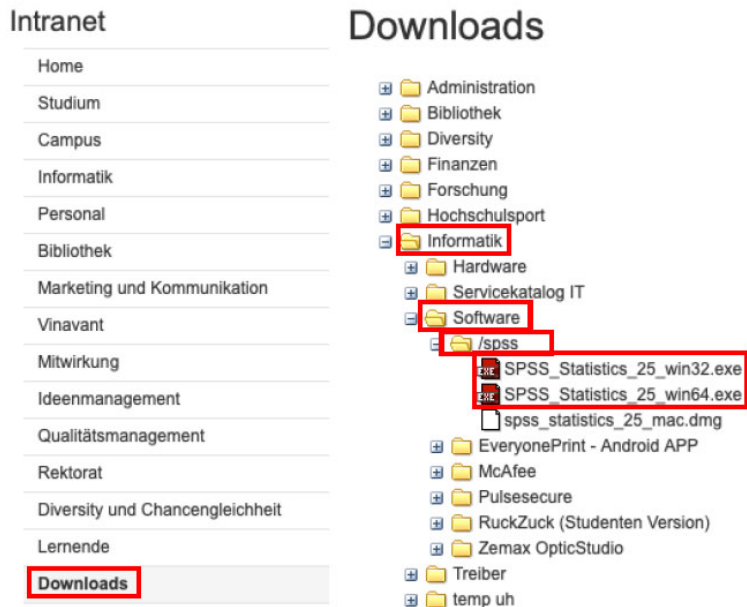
Intranet

Home
Studium
Campus
Informatik
Personal
Bibliothek
Marketing und Kommunikation
Vinavant
Mitwirkung
Ideenmanagement
Qualitätsmanagement
Rektorat
Diversity und Chancengleichheit
Lernende
Downloads

Downloads

Administration
Bibliothek
Diversity
Finanzen
Forschung
Hochschulsport
Informatik
Hardware
Servicekatalog IT
Software
/spss
EXE SPSS_Statistics_25_win32.exe
EXE SPSS_Statistics_25_win64.exe
spss_statistics_25_mac.dmg
EveryonePrint - Android APP
McAfee
Pulsesecure
RuckZuck (Studenten Version)
Zemax OpticStudio
Treiber
temp uh